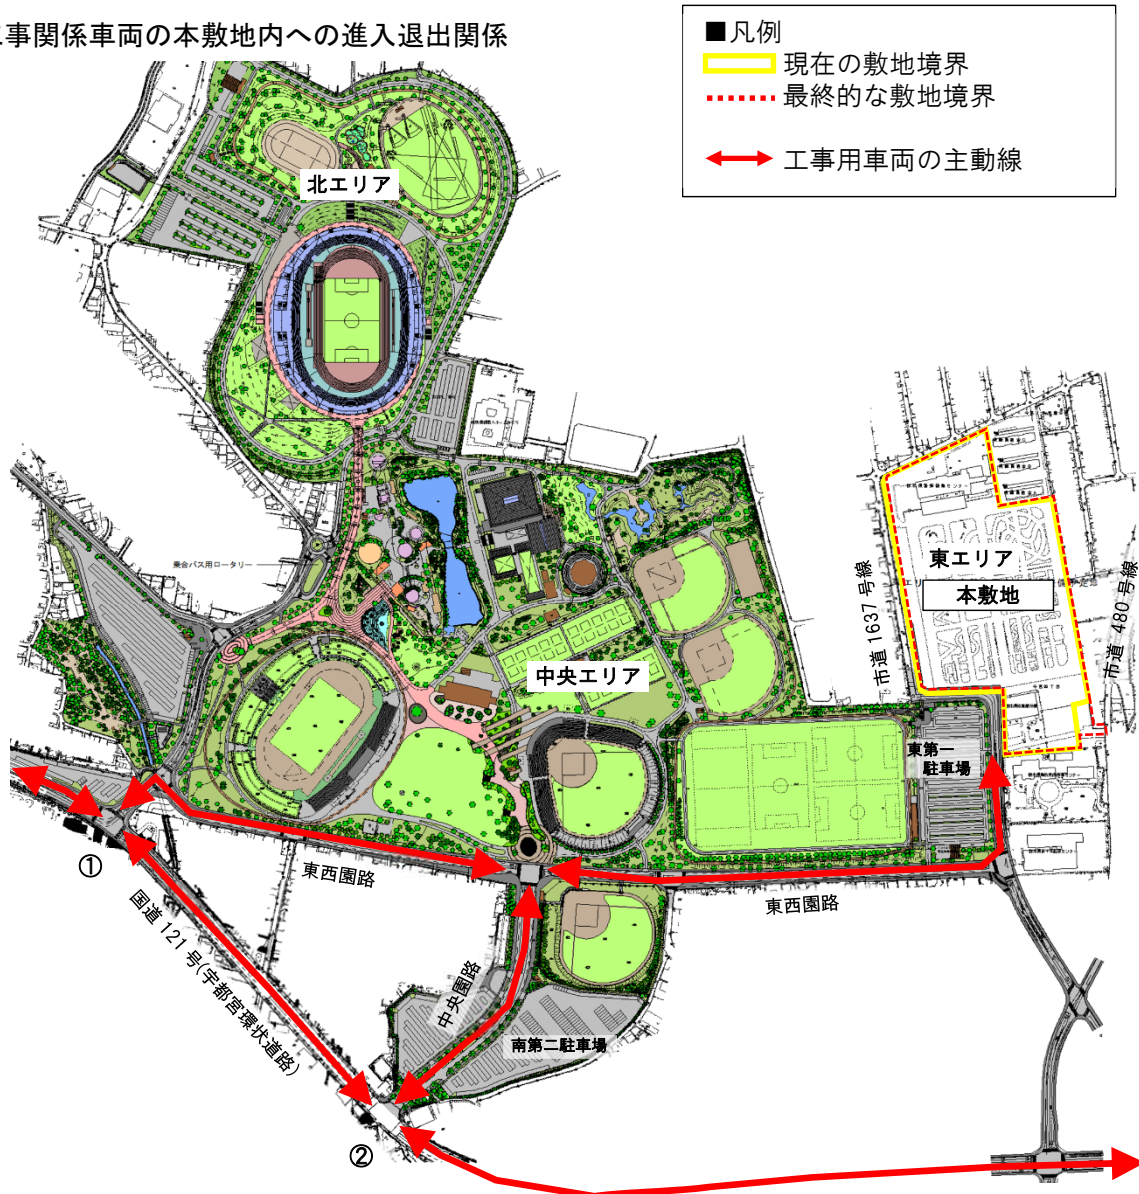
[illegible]事関係車両の本敷地内への進入退出関係

■凡例
現在の敷地境界
最終的な敷地境界
工事用車両の主動線

北エリア
乗合バス用ロータリー
中央エリア
東エリア
本敷地
市道 1637 号線
市道 480 号線
東第一駐車場
東西園路
東西園路
中央園路
南第二駐車場
国道 121 号(宇都宮環状道路)
①
②